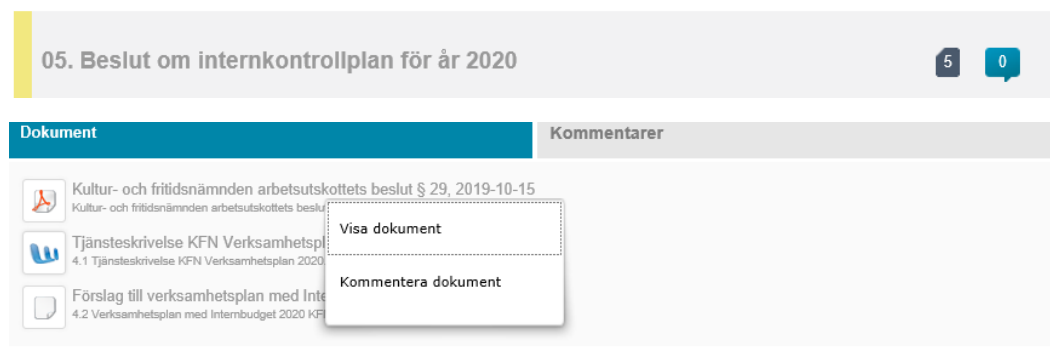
05. Beslut om internkontrollplan för år 2020

5

0

Dokument

Kommentarer

Kultur- och fritidsnämnden arbetsutskottets beslut § 29, 2019-10-15
Kultur- och fritidsnämnden arbetsutskottets beslut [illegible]

Tjänsteskrivelse KFN Verksamhetspl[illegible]
4.1 Tjänsteskrivelse KFN Verksamhetsplan 2020 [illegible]

Förslag till verksamhetsplan med Inte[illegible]
4.2 Verksamhetsplan med Internbudget 2020 KF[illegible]

Visa dokument

Kommentera dokument